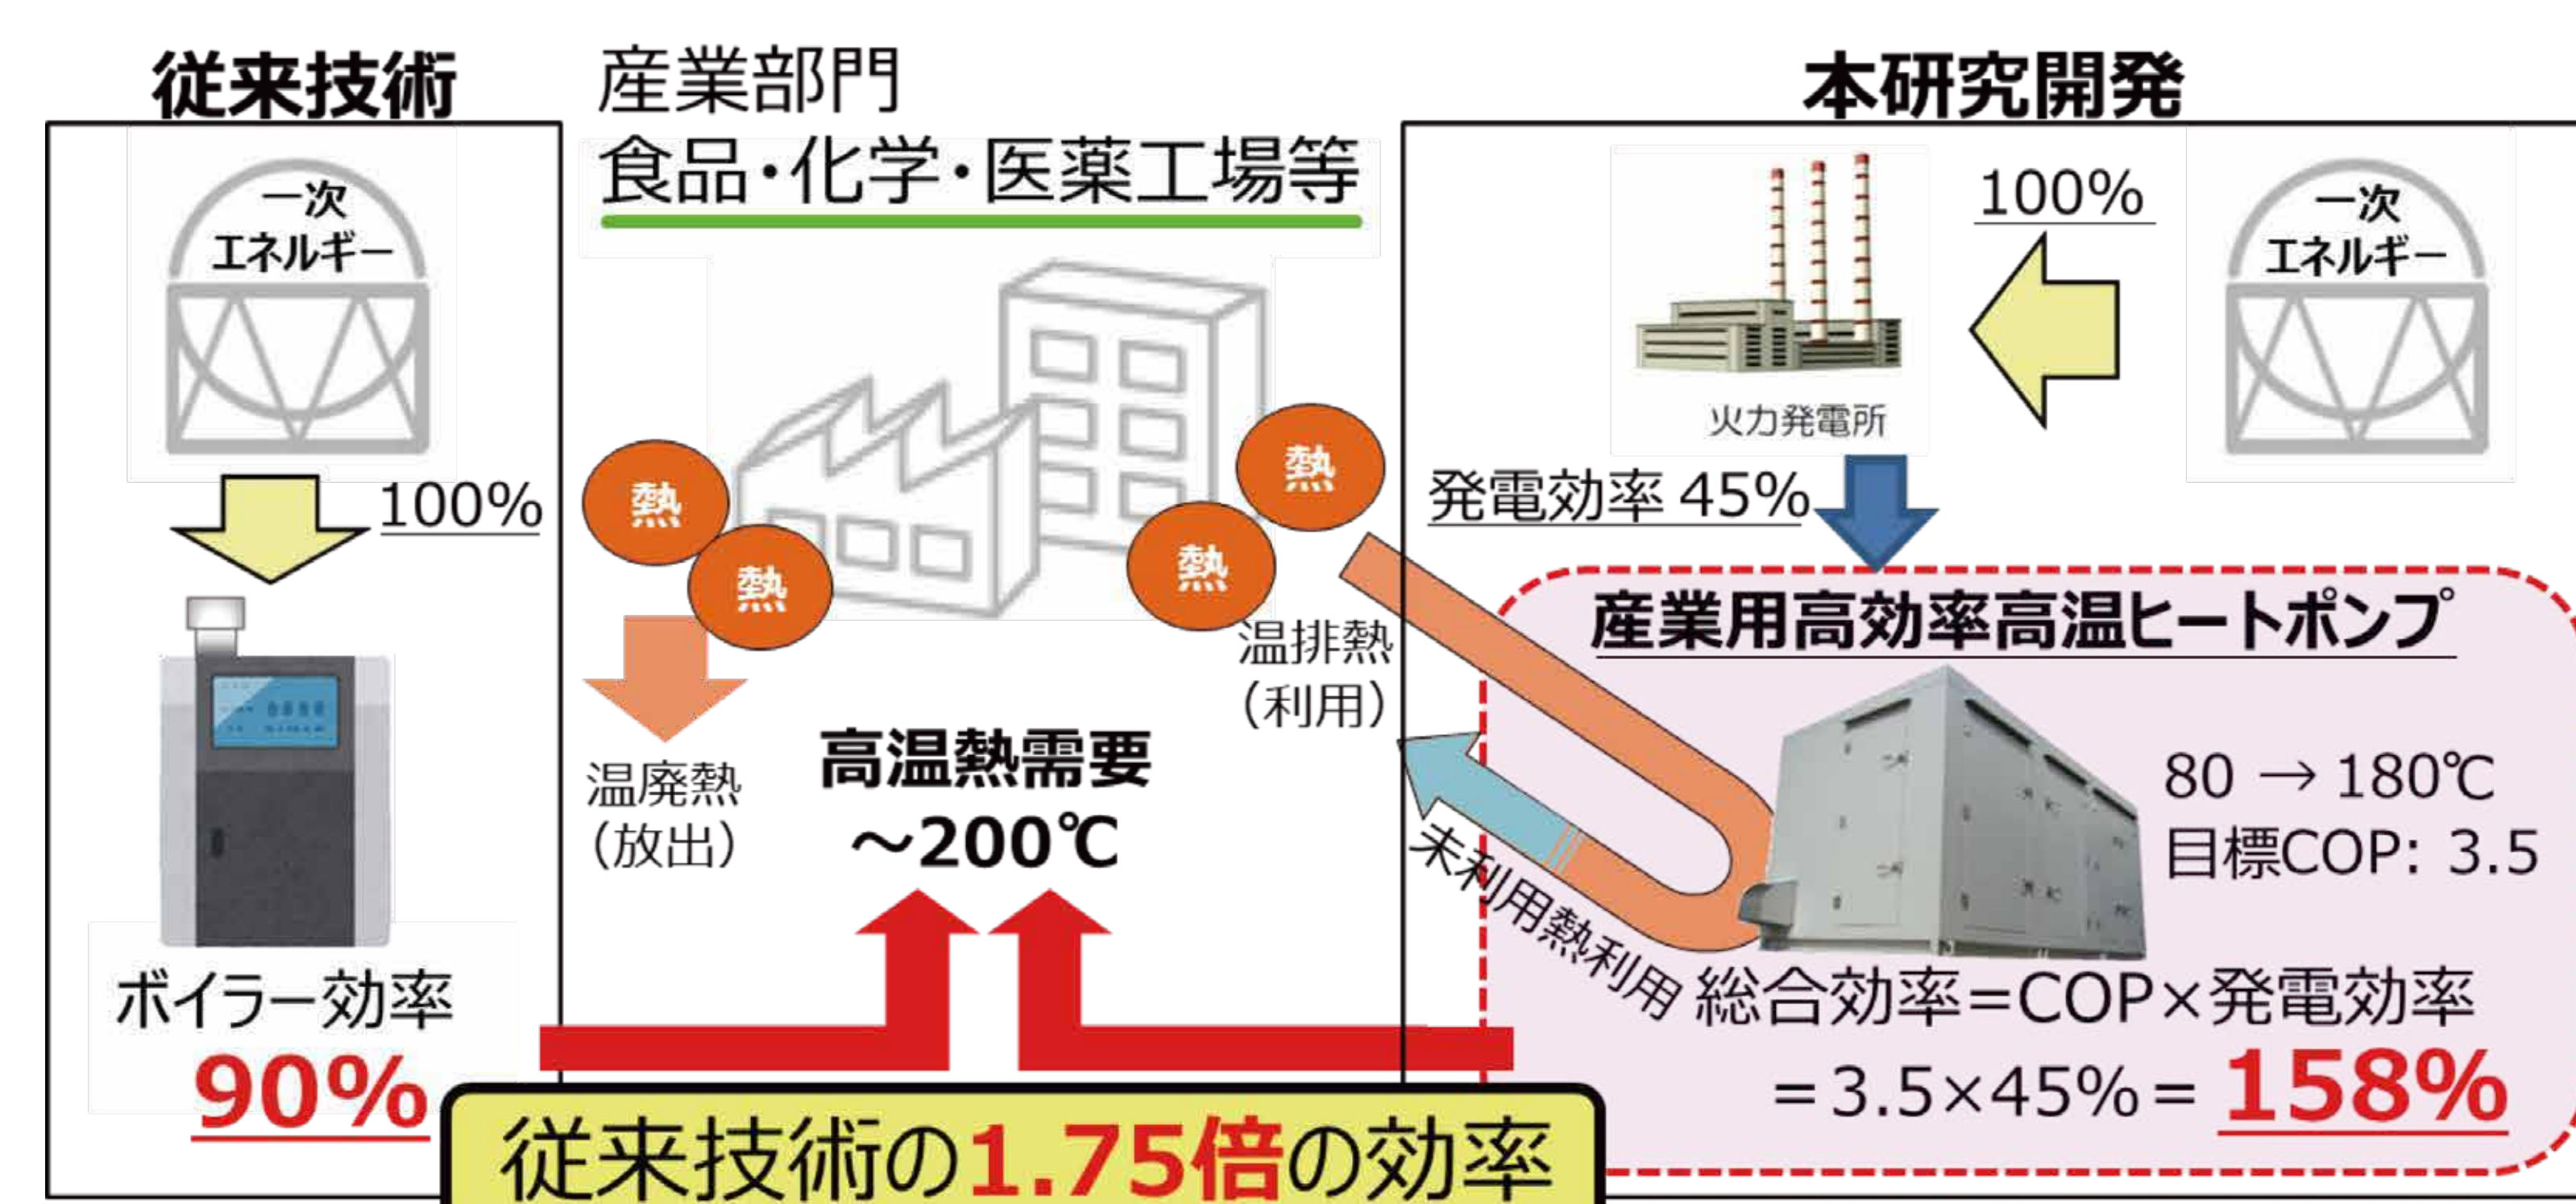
従来技術

一次
エネルギー

100%

ボイラー効率
90%

産業部門
食品・化学・医薬工場等

熱
熱
熱
熱

温廃熱
(放出)

高温熱需要
~200℃

温排熱
(利用)

本研究開発

100%

一次
エネルギー

火力発電所

発電効率 45%

産業用高効率高温ヒートポンプ

80 → 180℃
目標COP: 3.5

未利用熱利用

総合効率=COP×発電効率
=3.5×45%= 158%

従来技術の1.75倍の効率